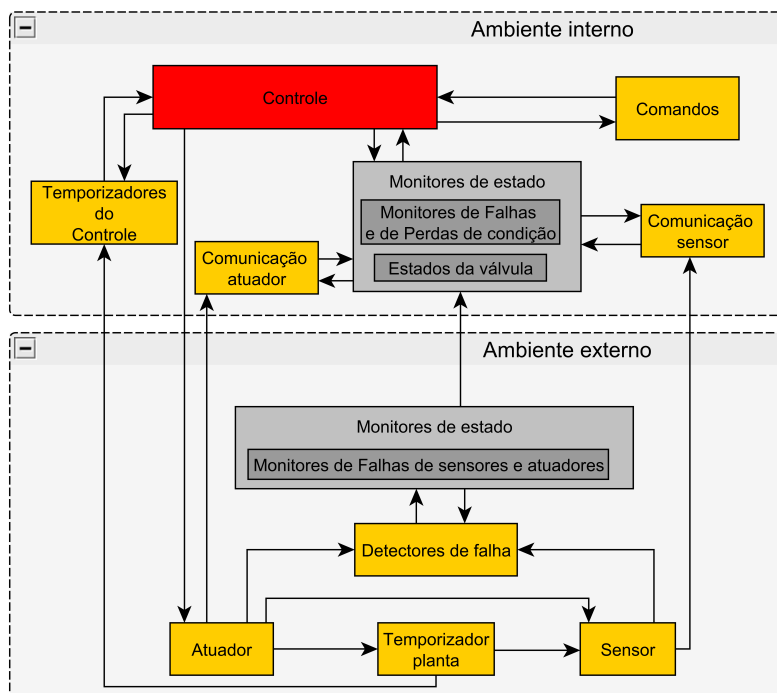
Ambiente interno

Controle

Comandos

Temporizadores do Controle

Monitores de estado

Monitores de Falhas e de Perdas de condição

Estados da válvula

Comunicação sensor

Comunicação atuador

Ambiente externo

Monitores de estado

Monitores de Falhas de sensores e atuadores

Detectores de falha

Atuador

Temporizador planta

Sensor